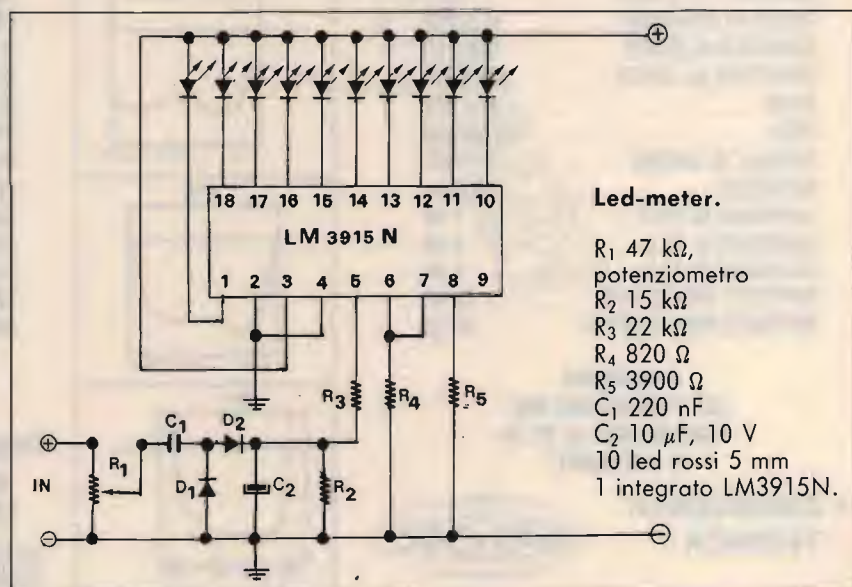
18 17 16 15 14 13 12 11 10

LM 3915 N

1 2 3 4 5 6 7 8 9

$R_3$ $R_4$ $R_5$

$C_1$ $D_2$

$D_1$ $C_2$ $R_2$

$R_1$

IN

Led-meter.

$R_1$ 47 kΩ, potenziometro
$R_2$ 15 kΩ
$R_3$ 22 kΩ
$R_4$ 820 Ω
$R_5$ 3900 Ω
$C_1$ 220 nF
$C_2$ 10 μF, 10 V
10 led rossi 5 mm
1 integrato LM3915N.